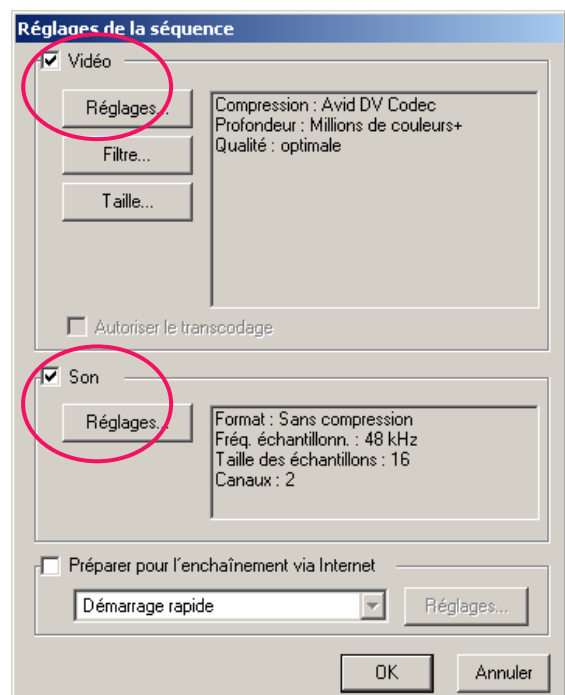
Réglages de la séquence

Vidéo

Réglages...

Filtre...

Taille...

Compression : Avid DV Codec
Profondeur : Millions de couleurs+
Qualité : optimale

Autoriser le transcodage

Son

Réglages...

Format : Sans compression
Fréq. échantillonn. : 48 kHz
Taille des échantillons : 16
Canaux : 2

Préparer pour l'enchaînement via Internet

Démarrage rapide

Réglages...

OK

Annuler